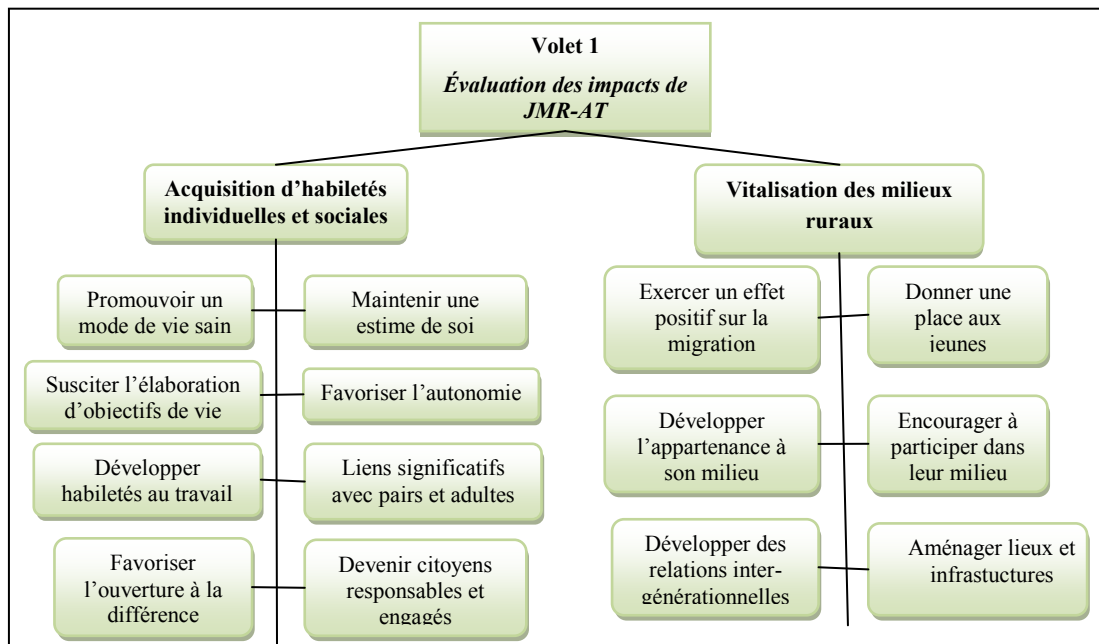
**Volet 1**
*Évaluation des impacts de JMR-AT*

**Acquisition d'habiletés individuelles et sociales**

Promouvoir un mode de vie sain

Maintenir une estime de soi

Susciter l'élaboration d'objectifs de vie

Favoriser l'autonomie

Développer habiletés au travail

Liens significatifs avec pairs et adultes

Favoriser l'ouverture à la différence

Devenir citoyens responsables et engagés

**Vitalisation des milieux ruraux**

Exercer un effet positif sur la migration

Donner une place aux jeunes

Développer l'appartenance à son milieu

Encourager à participer dans leur milieu

Développer des relations intergénérationnelles

Aménager lieux et infrastuctures